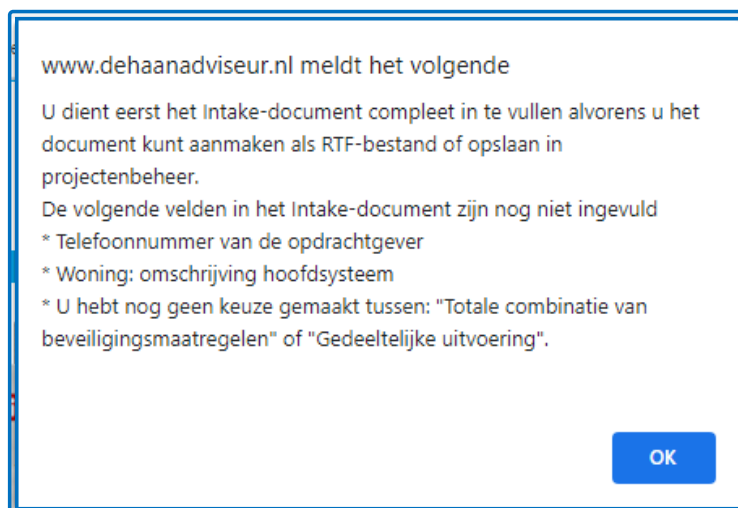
www.dehaanadviseur.nl meldt het volgende

U dient eerst het Intake-document compleet in te vullen alvorens u het document kunt aanmaken als RTF-bestand of opslaan in projectenbeheer.
De volgende velden in het Intake-document zijn nog niet ingevuld
* Telefoonnummer van de opdrachtgever
* Woning: omschrijving hoofdsysteem
* U hebt nog geen keuze gemaakt tussen: "Totale combinatie van beveiligingsmaatregelen" of "Gedeeltelijke uitvoering".

OK